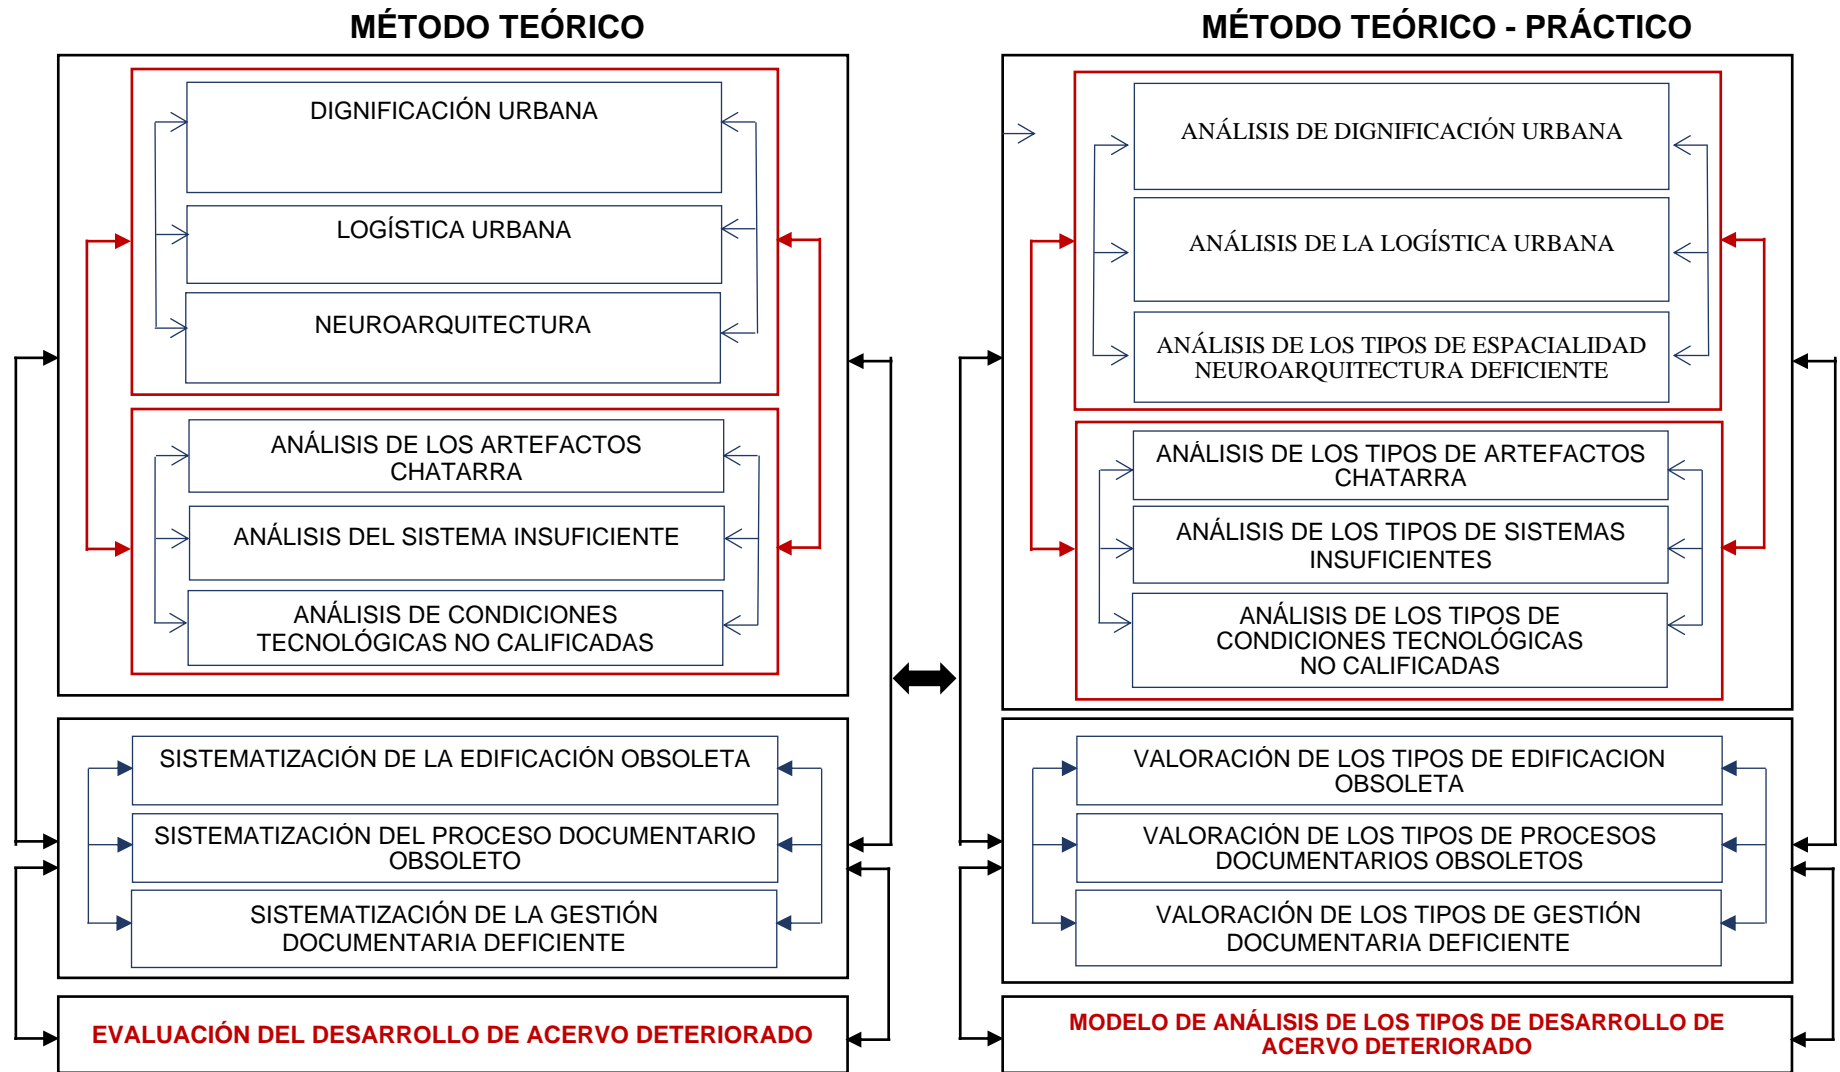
MÉTODO TEÓRICO

DIGNIFICACIÓN URBANA

LOGÍSTICA URBANA

NEUROARQUITECTURA

ANÁLISIS DE LOS ARTEFACTOS CHATARRA

ANÁLISIS DEL SISTEMA INSUFICIENTE

ANÁLISIS DE CONDICIONES TECNOLÓGICAS NO CALIFICADAS

SISTEMATIZACIÓN DE LA EDIFICACIÓN OBSOLETA

SISTEMATIZACIÓN DEL PROCESO DOCUMENTARIO OBSOLETO

SISTEMATIZACIÓN DE LA GESTIÓN DOCUMENTARIA DEFICIENTE

EVALUACIÓN DEL DESARROLLO DE ACERVO DETERIORADO

MÉTODO TEÓRICO - PRÁCTICO

ANÁLISIS DE DIGNIFICACIÓN URBANA

ANÁLISIS DE LA LOGÍSTICA URBANA

ANÁLISIS DE LOS TIPOS DE ESPACIALIDAD NEUROARQUITECTURA DEFICIENTE

ANÁLISIS DE LOS TIPOS DE ARTEFACTOS CHATARRA

ANÁLISIS DE LOS TIPOS DE SISTEMAS INSUFICIENTES

ANÁLISIS DE LOS TIPOS DE CONDICIONES TECNOLÓGICAS NO CALIFICADAS

VALORACIÓN DE LOS TIPOS DE EDIFICACION OBSOLETA

VALORACIÓN DE LOS TIPOS DE PROCESOS DOCUMENTARIOS OBSOLETOS

VALORACIÓN DE LOS TIPOS DE GESTIÓN DOCUMENTARIA DEFICIENTE

MODELO DE ANÁLISIS DE LOS TIPOS DE DESARROLLO DE ACERVO DETERIORADO